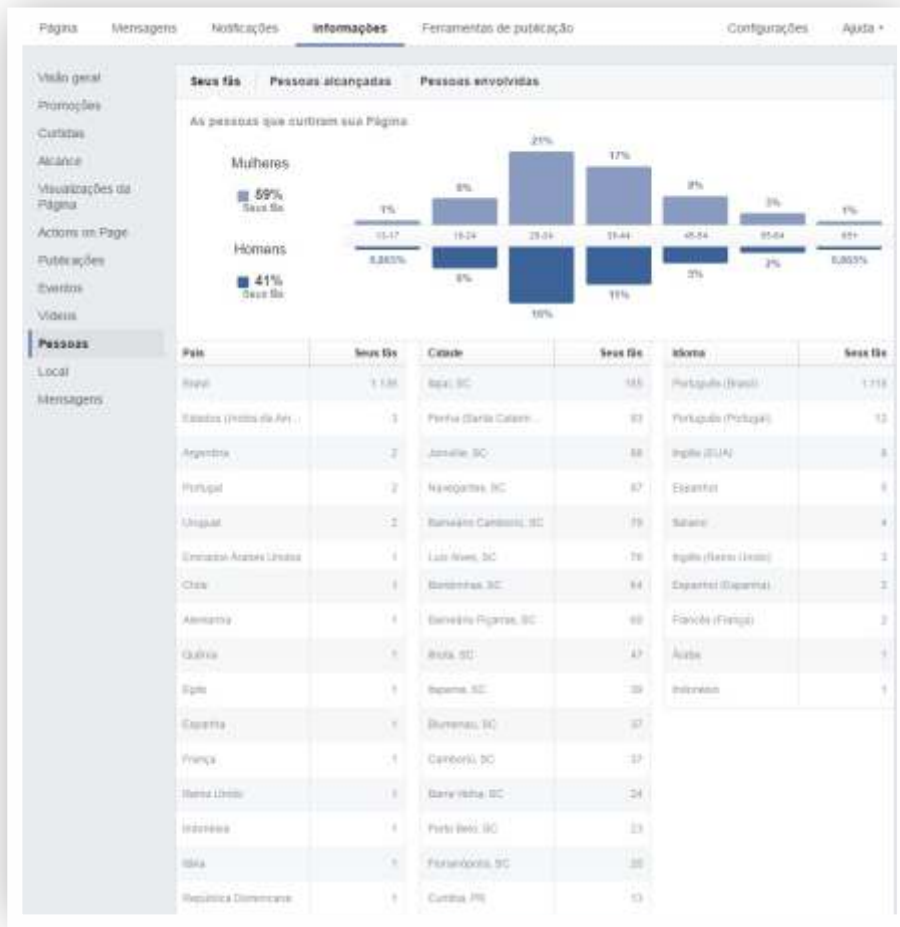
Página Mensagens Notificações Informações Ferramentas de publicação Configurações Ajuda ▾

Visão geral
Promoções
Curtidas
Alcance
Visualizações da Página
Actions on Page
Publicações
Eventos
Vídeos
Pessoas
Local
Mensagens

Seus fãs Pessoas alcançadas Pessoas envolvidas

As pessoas que curtiram sua Página

Mulheres
59%
Seus fãs

Homens
41%
Seus fãs

1% 8% 21% 17% 8% 3% 1%
13-17 18-24 25-34 35-44 45-54 55-64 65+
0,865% 8% 16% 11% 3% 2% 0,865%

| País | Seus fãs |
|---|---|
| Brasil | 1.135 |
| Estados Unidos da Am... | 3 |
| Argentina | 2 |
| Portugal | 2 |
| Uruguai | 2 |
| Emirados Árabes Unidos | 1 |
| Chile | 1 |
| Alemanha | 1 |
| Guiana | 1 |
| Egito | 1 |
| Espanha | 1 |
| França | 1 |
| Reino Unido | 1 |
| Indonésia | 1 |
| Itália | 1 |
| República Dominicana | 1 |

| Cidade | Seus fãs |
|---|---|
| Itajaí, SC | 165 |
| Penha (Santa Catarin... | 93 |
| Joinville, SC | 88 |
| Navegantes, SC | 87 |
| Balneário Camboriú, SC | 78 |
| Luís Alves, SC | 76 |
| Bombinhas, SC | 64 |
| Balneário Piçarras, SC | 60 |
| Ilhota, SC | 47 |
| Itapema, SC | 39 |
| Blumenau, SC | 37 |
| Camboriú, SC | 37 |
| Barra Velha, SC | 24 |
| Porto Belo, SC | 23 |
| Florianópolis, SC | 20 |
| Curitiba, PR | 13 |

| Idioma | Seus fãs |
|---|---|
| Português (Brasil) | 1.118 |
| Português (Portugal) | 13 |
| Inglês (EUA) | 8 |
| Espanhol | 5 |
| Italiano | 4 |
| Inglês (Reino Unido) | 3 |
| Espanhol (Espanha) | 3 |
| Francês (França) | 2 |
| Árabe | 1 |
| Indonésio | 1 |